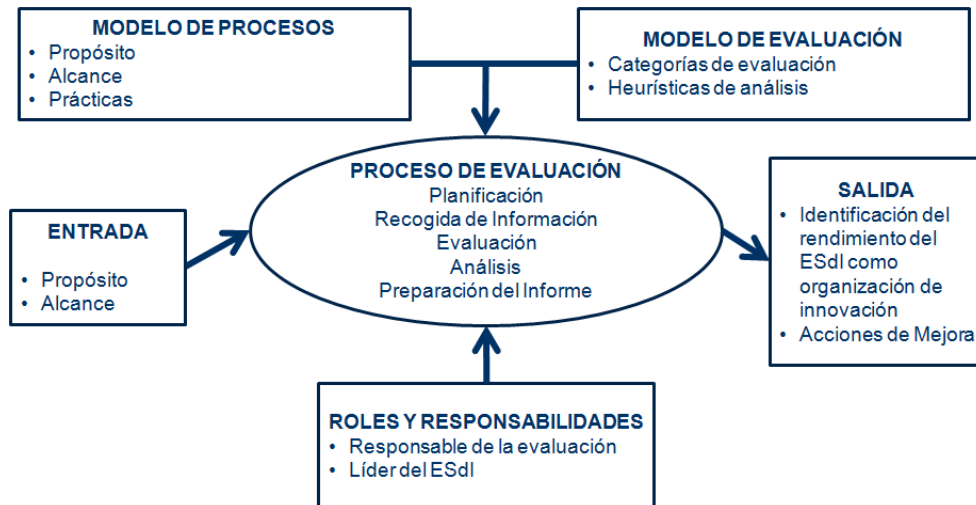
MODELO DE PROCESOS
• Propósito
• Alcance
• Prácticas

MODELO DE EVALUACIÓN
• Categorías de evaluación
• Heurísticas de análisis

ENTRADA
• Propósito
• Alcance

PROCESO DE EVALUACIÓN
Planificación
Recogida de Información
Evaluación
Análisis
Preparación del Informe

SALIDA
• Identificación del rendimiento del ESdI como organización de innovación
• Acciones de Mejora

ROLES Y RESPONSABILIDADES
• Responsable de la evaluación
• Líder del ESdI